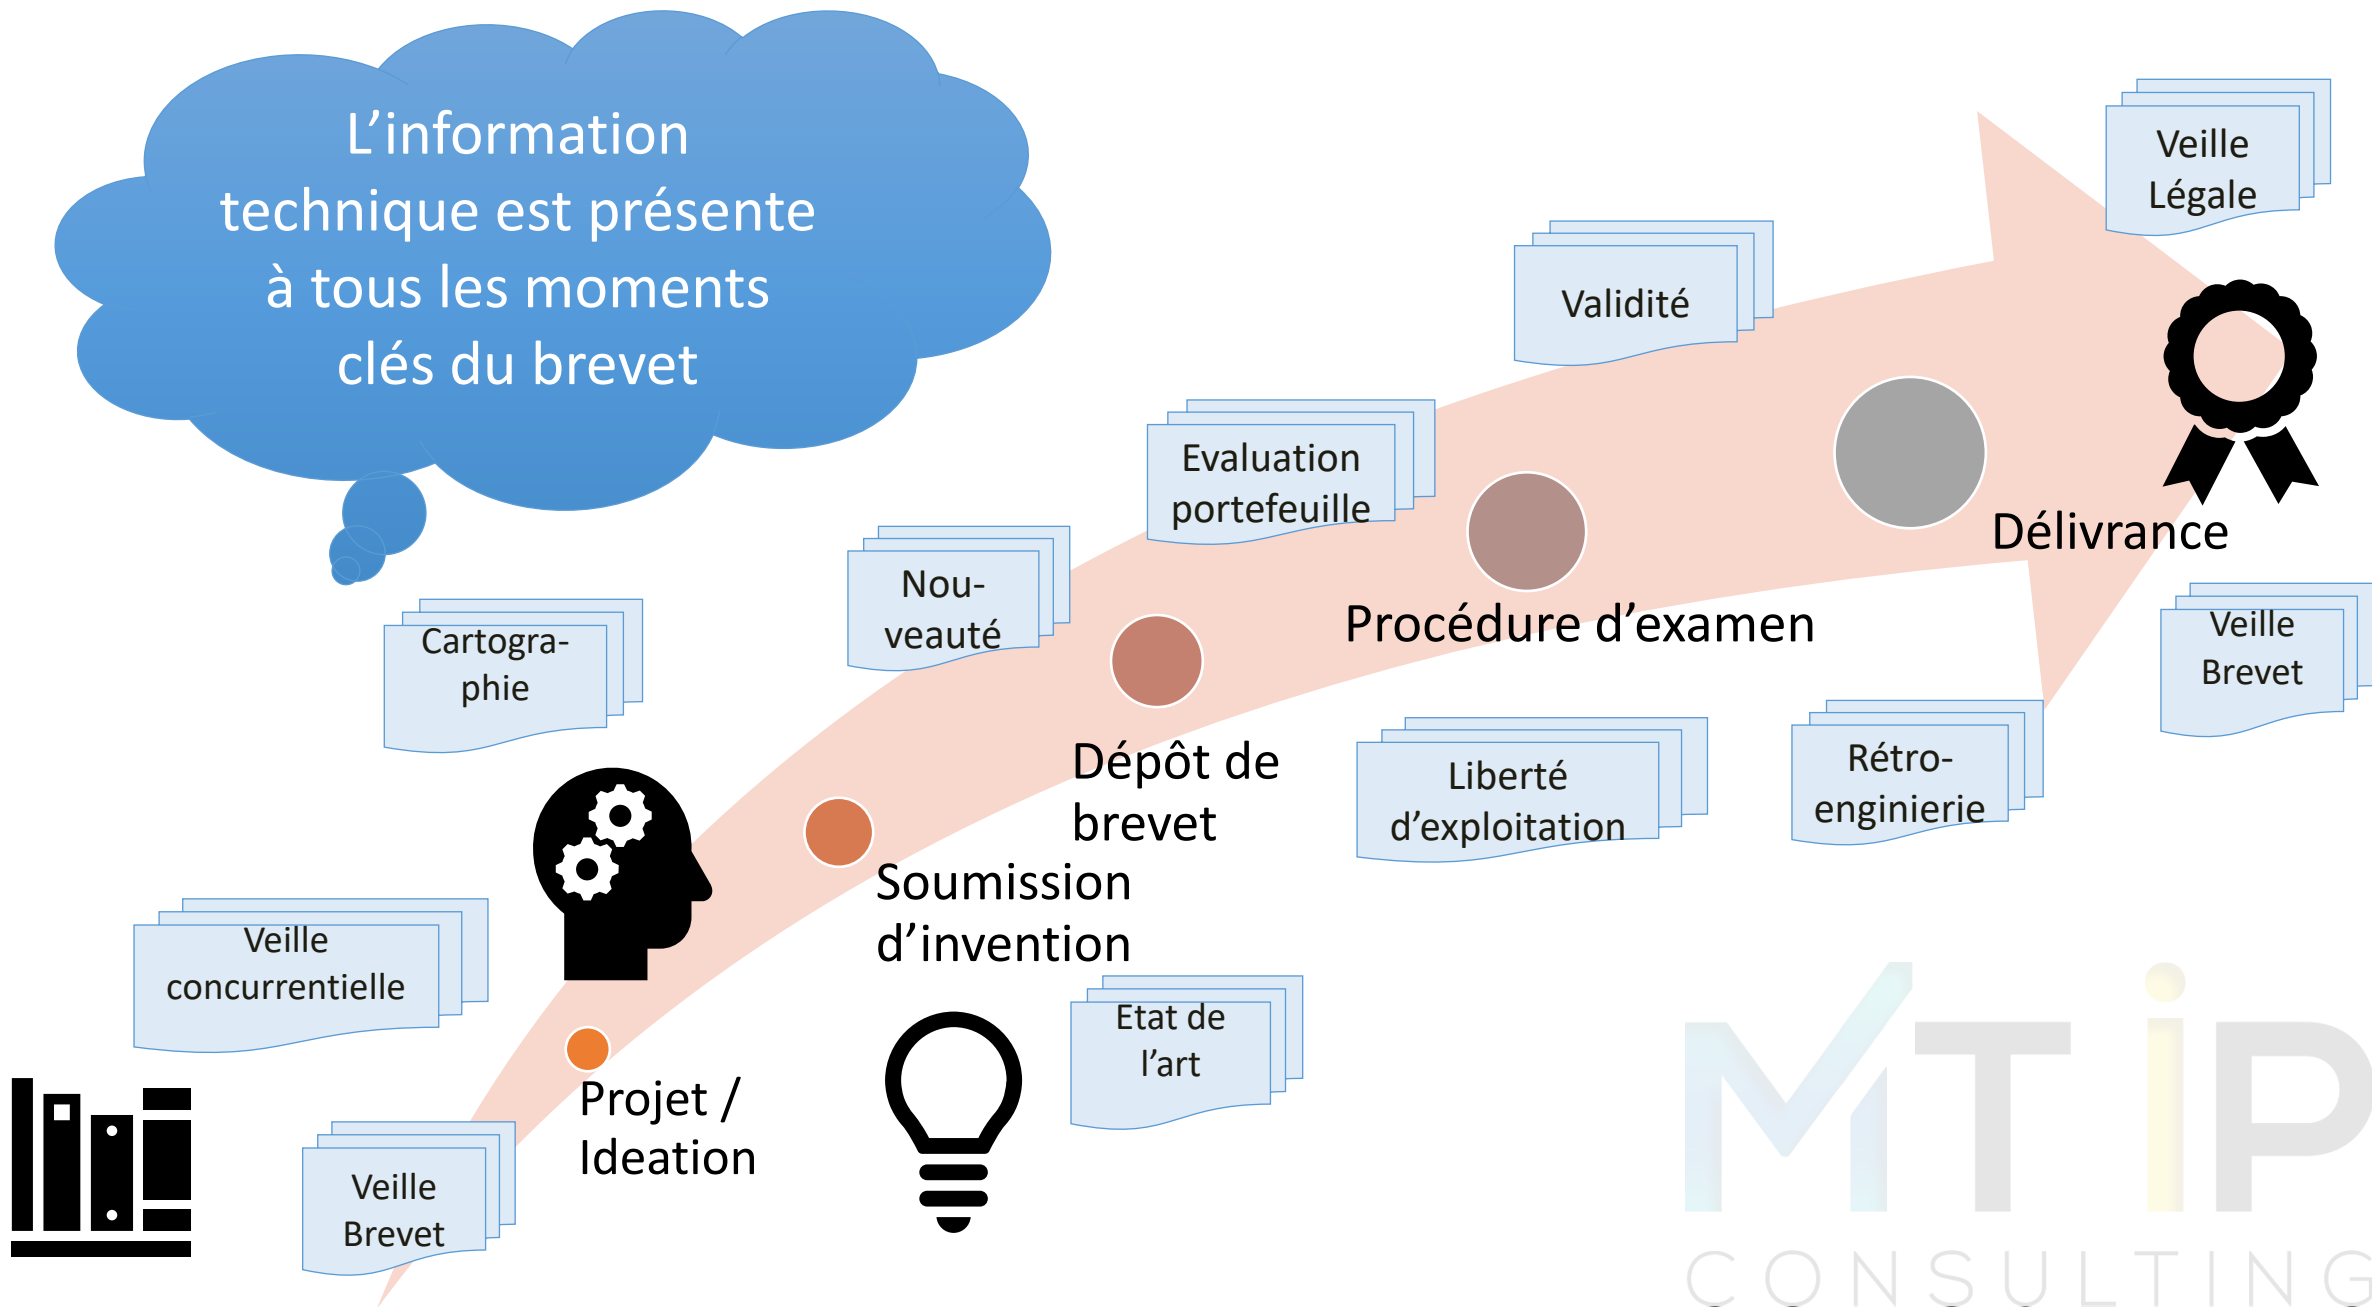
L’information technique est présente à tous les moments clés du brevet

Veille Légale

Validité

Evaluation portefeuille

Délivrance

Nou-veauté

Cartogra-phie

Procédure d’examen

Veille Brevet

Dépôt de brevet

Liberté d’exploitation

Rétro-enginierie

Soumission d’invention

Veille concurrentielle

Etat de l’art

Projet / Ideation

Veille Brevet

MTIP

CONSULTING